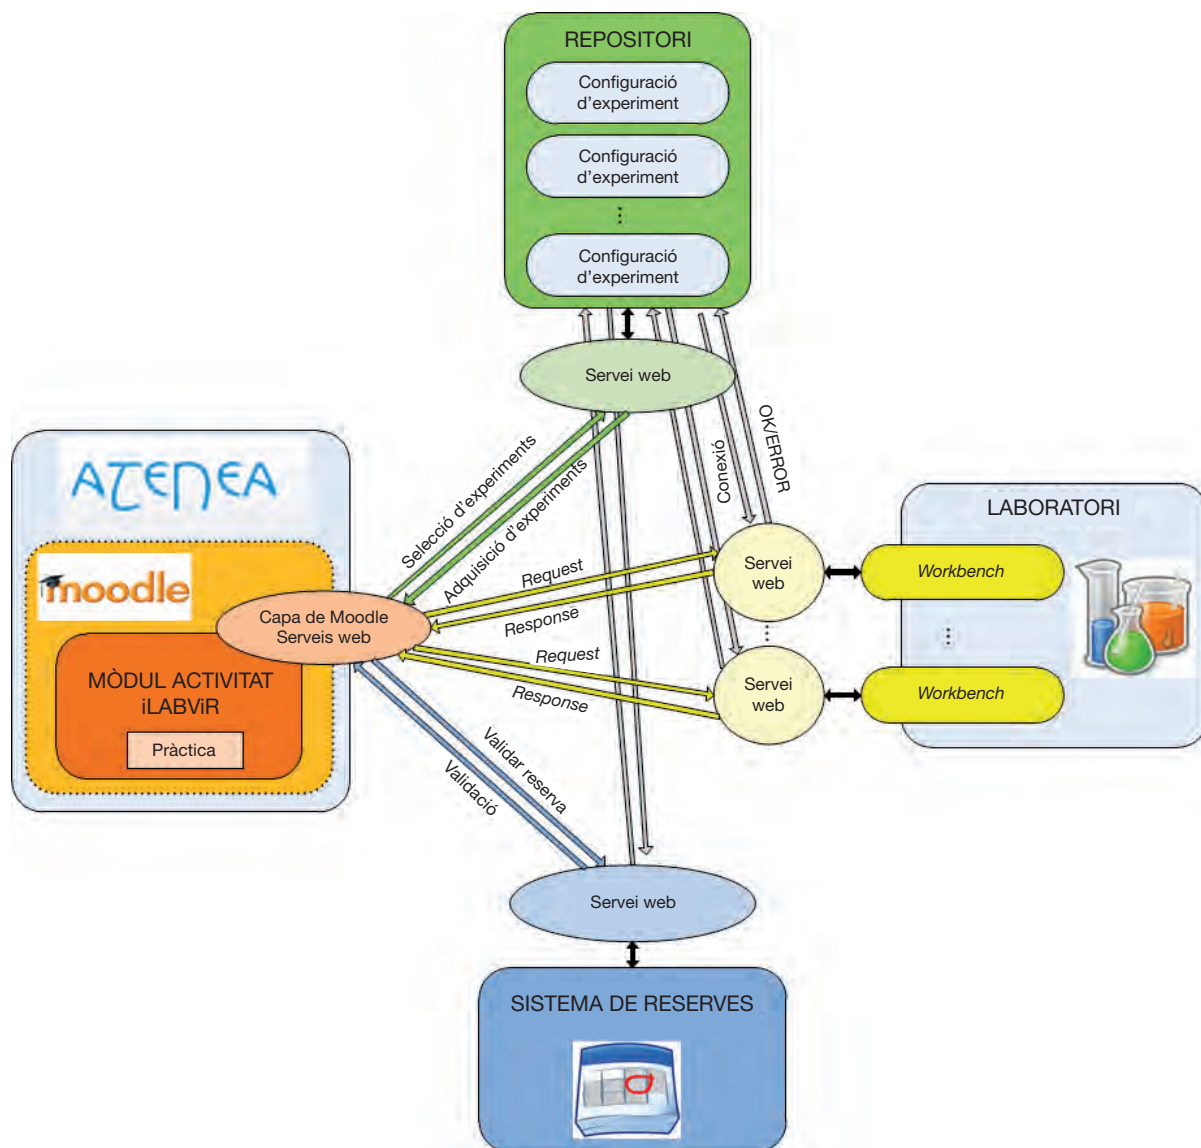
REPOSITORI

Configuració d'experiment

Configuració d'experiment

⋮

Configuració d'experiment

Servei web

OK/ERROR

Conexió

ATENEA

moodle

MÒDUL ACTIVITAT iLABViR

Pràctica

Capa de Moodle Serveis web

Selecció d'experiments

Adquisició d'experiments

Request

Response

Request

Response

Servei web

Servei web

LABORATORI

Workbench

Workbench

Validar reserva

Validació

Servei web

SISTEMA DE RESERVES